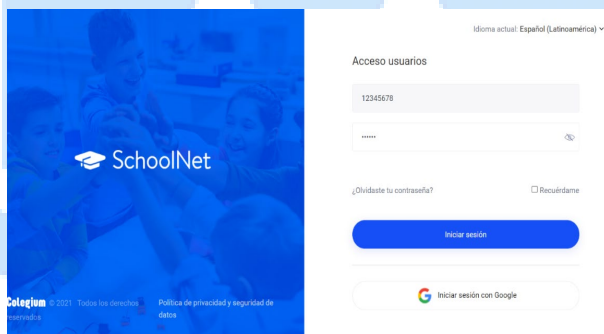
SchoolNet

Colegium © 2021 Todos los derechos reservados

Política de privacidad y seguridad de datos

Idioma actual: Español (Latinoamérica)

Acceso usuarios

12345678

••••••

¿Olvidaste tu contraseña?

Recuérdame

Iniciar sesión

Iniciar sesión con Google